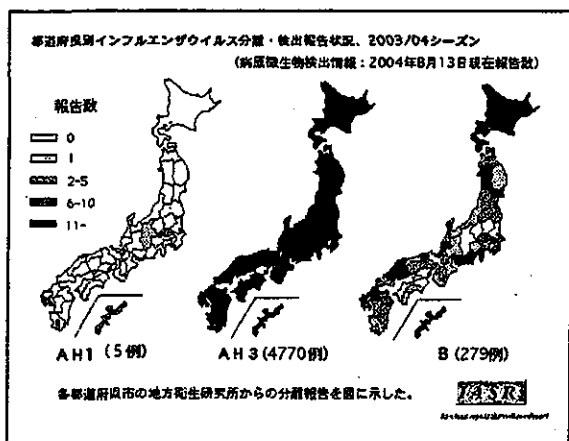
都道府県別インフルエンザウイルス分離・検出報告状況、2003/04シーズン
(病原微生物検出情報：2004年8月13日現在報告数)

報告数
0
1
2-5
6-10
11-

AH1 (5例)
AH3 (4770例)
B (279例)

各都道府県市の地方衛生研究所からの分離報告を図に示した。

IASR
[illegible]